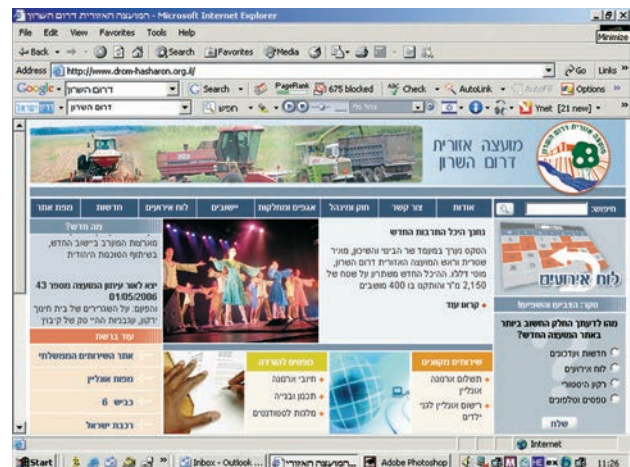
המועצה האזורית דרום השרון - Microsoft Internet Explorer
Minimize
File Edit View Favorites Tools Help
Back Search Favorites Media
Address http://www.drom-hasharon.org.il/ Go Links
Google - דרום השרון Search PageRank 675 blocked Check AutoLink AutoFill Options
דרום השרון חפש Ynet [21 new]
מועצה אזורית דרום השרון
חיפוש: אודות צור קשר חוק ועזר אגפים ומחלקות ישובים לוח אירועים חדשות מפת אתר
לוח אירועים
סקר: הבריאות והשירותים
מה לדעתך החלק החשוב ביותר באתר המועצה החדש?
חדשות ועדכונים
לוח אירועים
רקע היסטורי
טפסים וטלפונים
שלח
בתוכך היכל התרבות החדש
הטקס נערך במועד של הביתי והשיקוע, מאיר שטרית והנהלת המועצה האזורית דרום השרון, מוטי דללו. ההיכל החדש משתרע על שטח של 2,150 מ"ר ומותקנו בו 400 מושבים
קראו עוד
שירותים מקוונים
תשלום ארנונה אונליין
רישום אונליין לגני ילדים
טפסים להורדה
חיוב ארנונה
תכנון ובניה
מלגות לסטודנטים
מה חדש?
מתכונת המעודכנת ביישוב החדש, בשיתוף הטכנולוגיה היהודית
יוצא לאור עיתון המועצה מספר 43 01/05/2006
והפעם: על המשוררים של בית חינוך ירוק, שבבית חינוך של קיבוץ
עוד בראש
אתר השירותים המקושר
מפות אונליין
כביש 6
רכבת ישראל
Internet
Start Inbox - Outlook ... המועצה האזורי... Adobe Photoshop 11:26